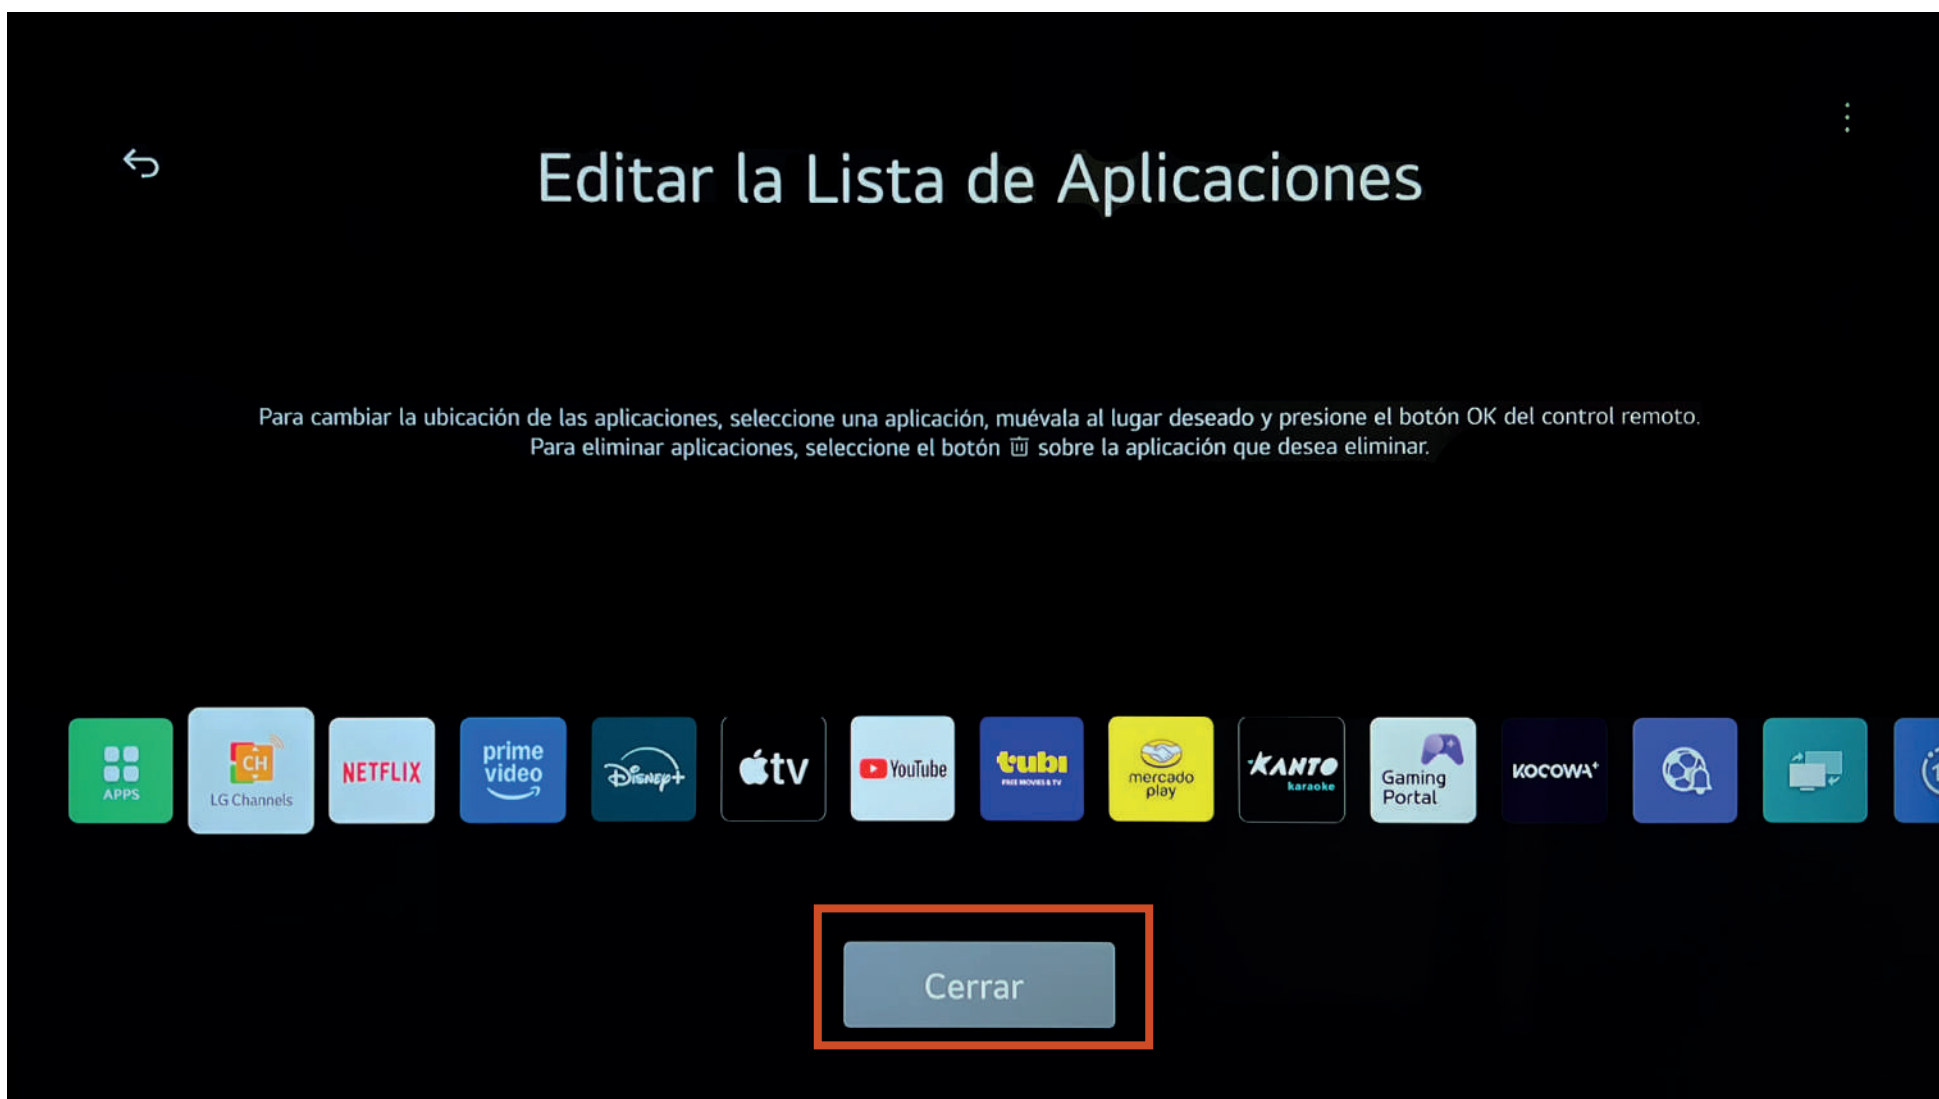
Editar la Lista de Aplicaciones

Para cambiar la ubicación de las aplicaciones, seleccione una aplicación, muévala al lugar deseado y presione el botón OK del control remoto. Para eliminar aplicaciones, seleccione el botón 🗑 sobre la aplicación que desea eliminar.

APPS
CH
LG Channels
NETFLIX
prime video
Disney+
tv
YouTube
tubi
FREE MOVIES & TV
mercado play
KANTO
karaoke
Gaming Portal
KOCOWA+

Cerrar